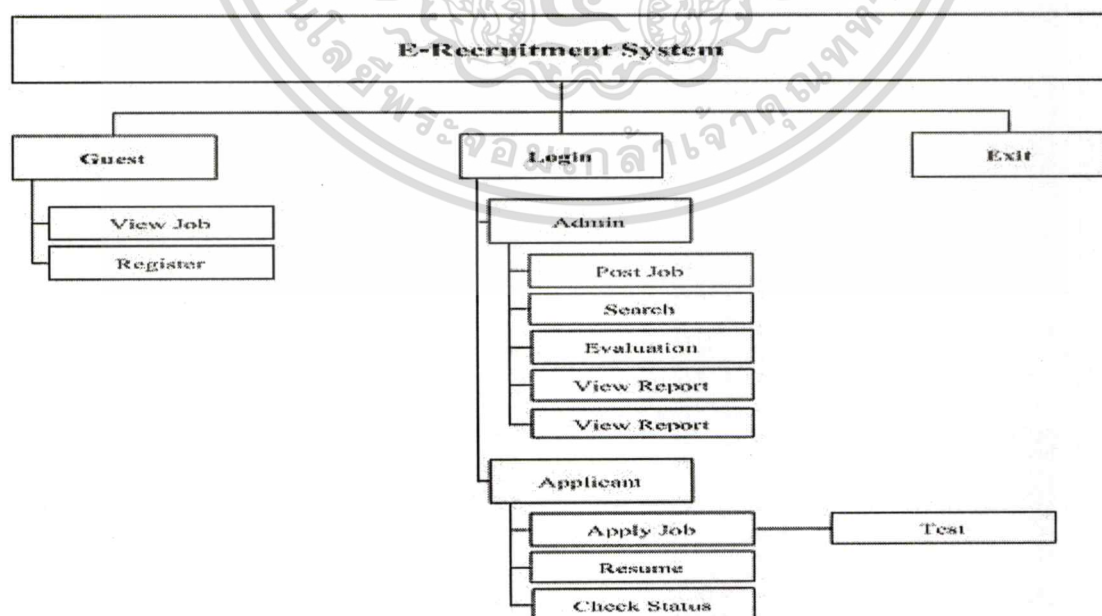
E-Recruitment System

Guest

View Job

Register

Login

Admin

Post Job

Search

Evaluation

View Report

View Report

Applicant

Apply Job

Test

Resume

Check Status

Exit

มหาวิทยาลัยพระจอมเกล้าธนบุรี